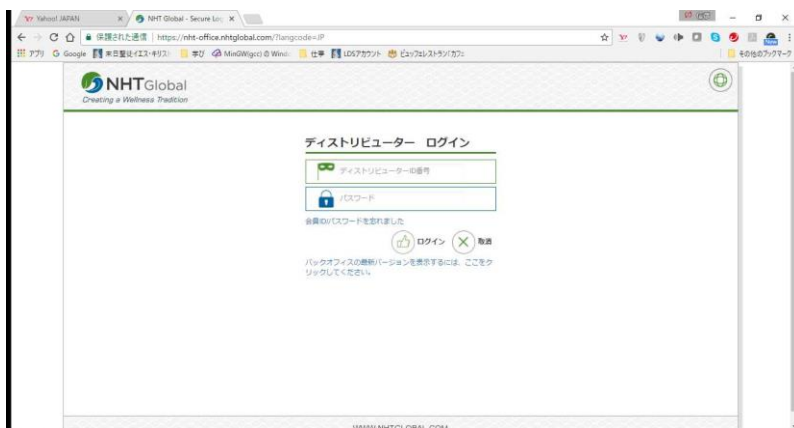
Yahoo! JAPAN
NHT Global - Secure Lo
保護された通信 | https://nht-office.nhtglobal.com/?langcode=JP
アプリ Google 東京聖徒イエス・キリスト 学び MinGW(gcc) の Wind 仕事 LDSアカウント ビュッフェレストラン「カフェ
その他のブックマーク

NHTGlobal
Creating a Wellness Tradition

ディストリビューター ログイン

ディストリビューターID番号

パスワード

会員IDパスワードを忘れました

ログイン 取消

バックオフィスの最新バージョンを表示するには、ここをクリックしてください。

WWW.NHTGLOBAL.COM